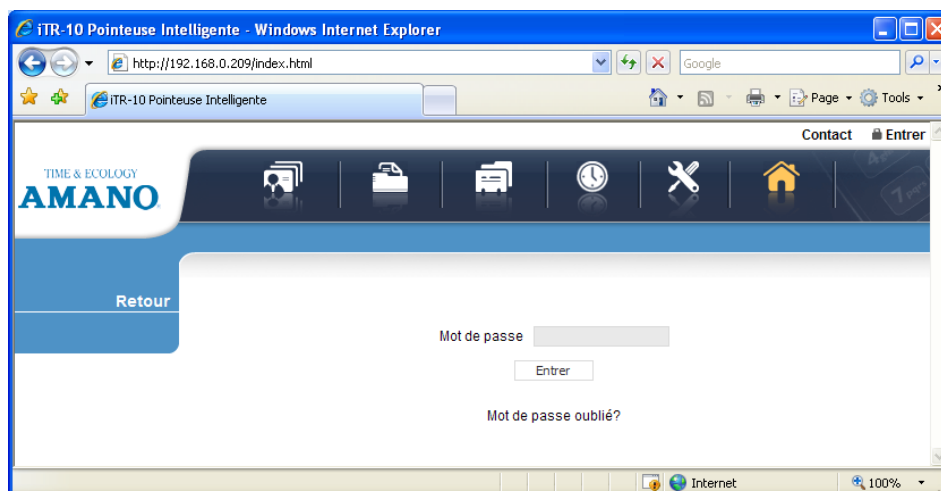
iTR-10 Pointeuse Intelligente - Windows Internet Explorer

http://192.168.0.209/index.html

Google

iTR-10 Pointeuse Intelligente

Page ▾ Tools ▾

Contact Entrer

TIME & ECOLOGY
AMANO

Retour

Mot de passe

Entrer

Mot de passe oublié?

Internet

100%